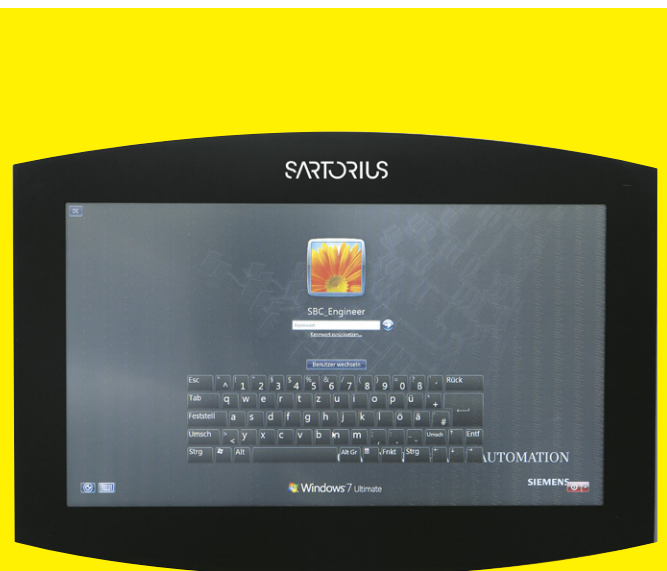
SARTORIUS

SBC_Engineer

Kennwort

Kennwort zurücksetzen...

Benutzer wechseln

Esc ^ 1 2 3 4 5 6 7 8 9 0 ß ´ Rück

Tab q w e r t z u i o p ü +

Feststell a s d f g h j k l ö ä #

Umsch < y x c v b n m , . - Umsch Entf

Strg Alt Alt Gr Fnkt Strg

AUTOMATION

Windows 7 Ultimate

SIEMENS